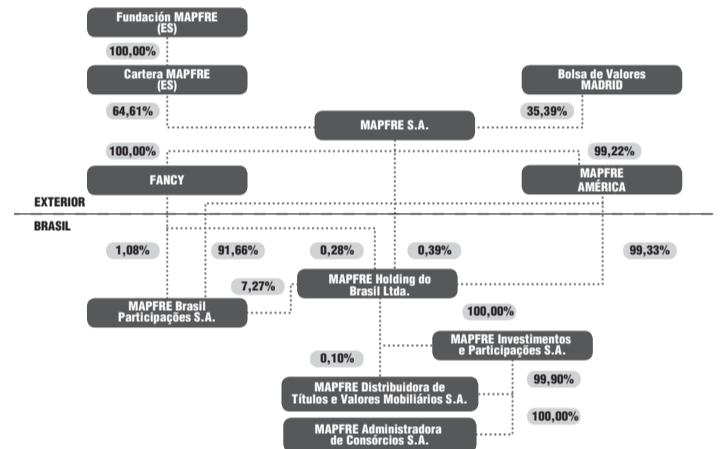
Fundación MAPFRE (ES)

100,00%

Cartera MAPFRE (ES)

Bolsa de Valores MADRID

64,61%

35,39%

MAPFRE S.A.

100,00%

99,22%

FANCY

MAPFRE AMÉRICA

EXTERIOR

BRASIL

1,08%

91,66%

0,28%

0,39%

99,33%

7,27%

MAPFRE Holding do Brasil Ltda.

MAPFRE Brasil Participações S.A.

100,00%

MAPFRE Investimentos e Participações S.A.

0,10%

MAPFRE Distribuidora de Títulos e Valores Mobiliários S.A.

99,90%

100,00%

MAPFRE Administradora de Consórcios S.A.